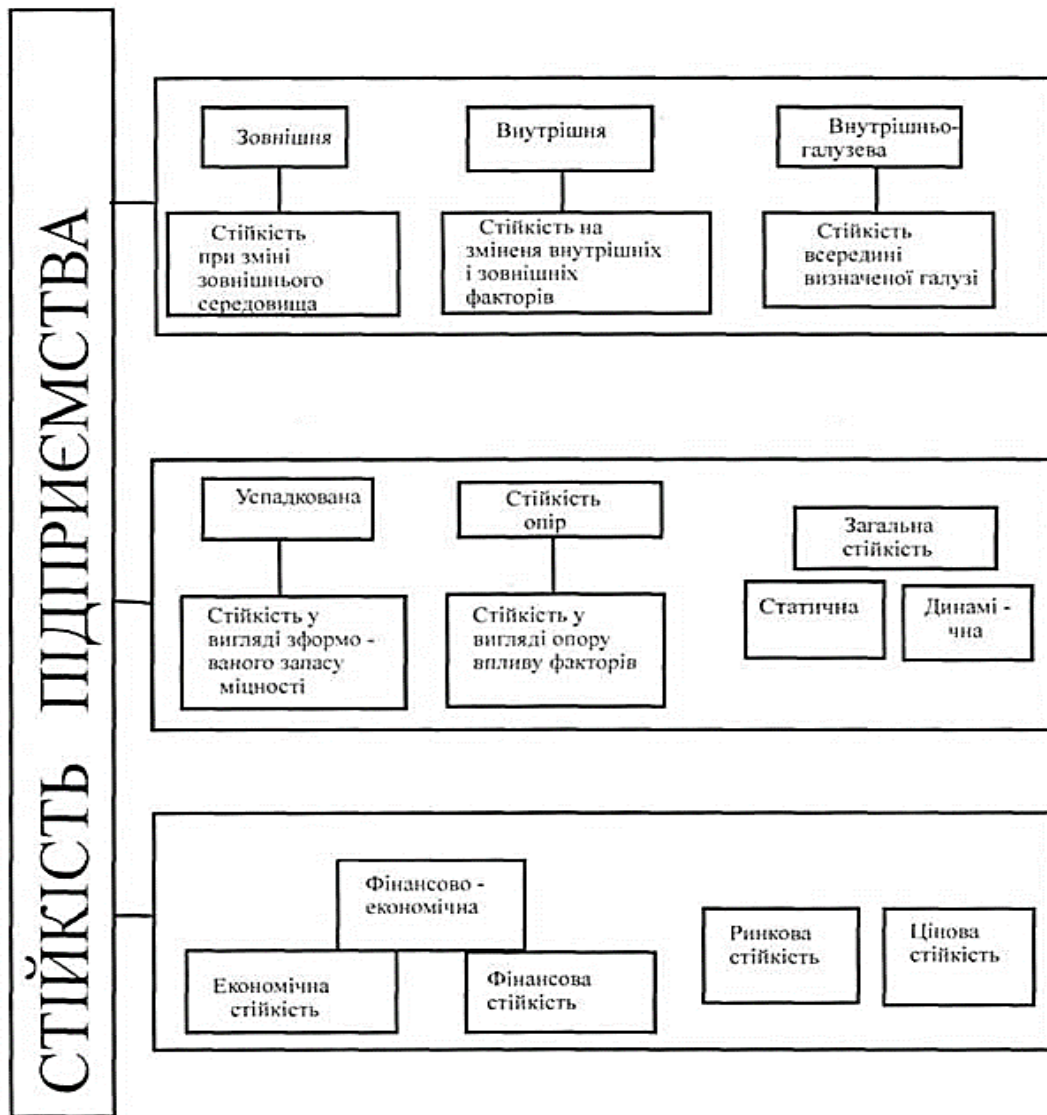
СТІЙКІСТЬ ПІДПРИЄМСТВА

Зовнішня

Стійкість при зміні зовнішнього середовища

Внутрішня

Стійкість на зміненя внутрішніх і зовнішних факторів

Внутрішньо-галузева

Стійкість всередині визначеної галузі

Успадкована

Стійкість у вигляді зформованого запасу міцності

Стійкість опір

Стійкість у вигляді опору впливу факторів

Загальна стійкість

Статична

Динамічна

Фінансово - економічна

Економічна стійкість

Фінансова стійкість

Ринкова стійкість

Цінова стійкість